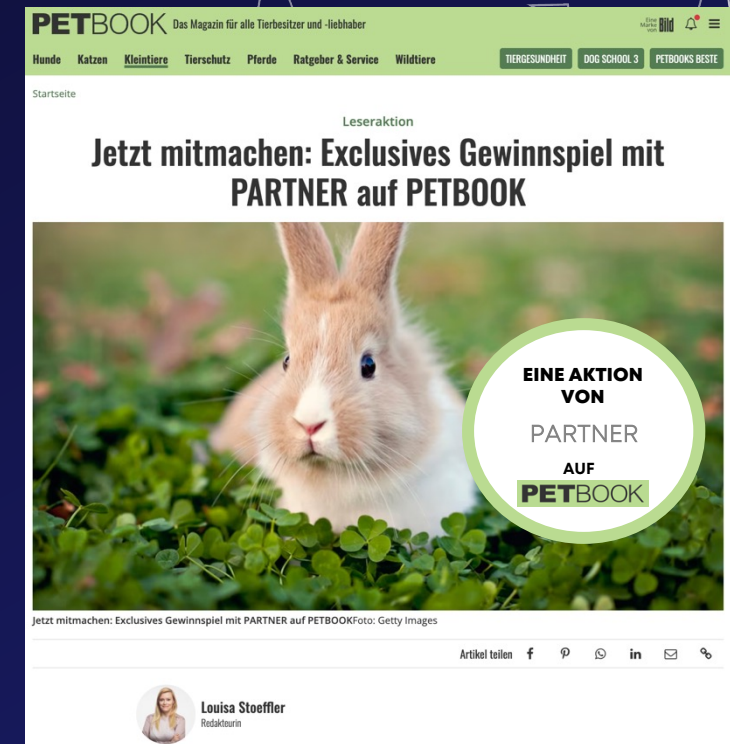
PETBOOK Das Magazin für alle Tierbesitzer und -liebhaber

Eine Marke von Bild

Hunde Katzen Kleintiere Tierschutz Pferde Ratgeber & Service Wildtiere

TIERGESUNDHEIT DOG SCHOOL 3 PETBOOKS BESTE

Startseite

Leseraktion

Jetzt mitmachen: Exclusives Gewinnspiel mit PARTNER auf PETBOOK

EINE AKTION VON

PARTNER

AUF

PETBOOK

Jetzt mitmachen: Exclusives Gewinnspiel mit PARTNER auf PETBOOKFoto: Getty Images

Artikel teilen

Louisa Stoeffler
Redakteurin